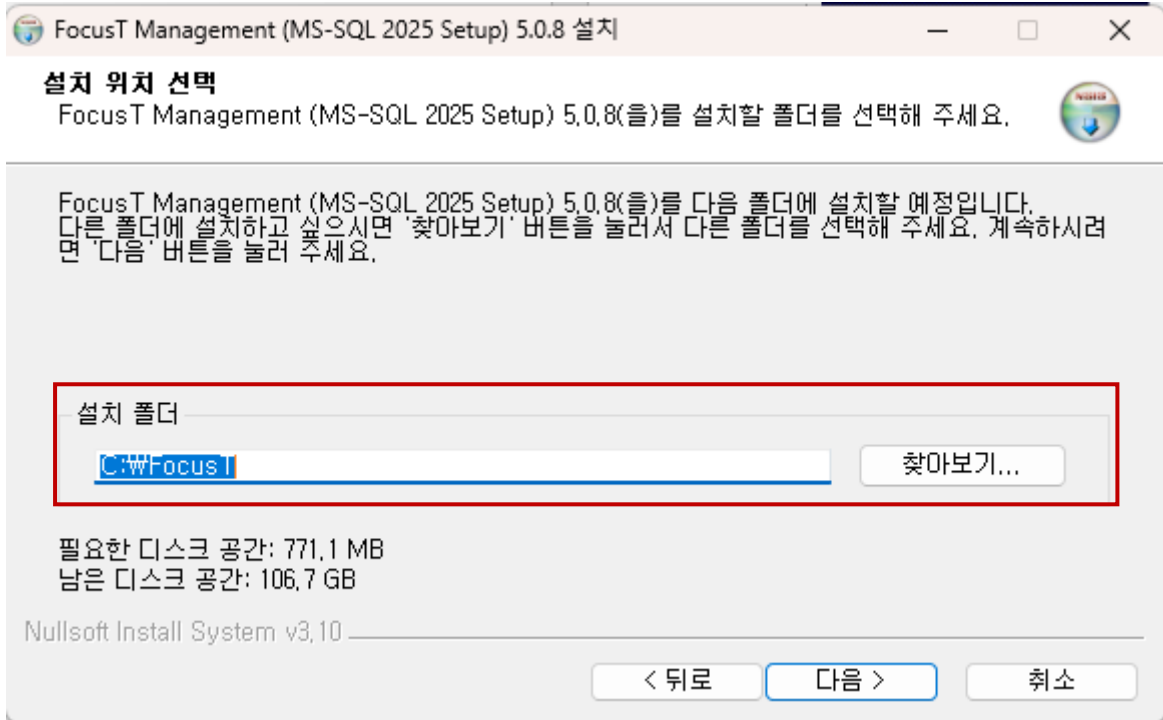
FocusT Management (MS-SQL 2025 Setup) 5.0.8 설치

설치 위치 선택
FocusT Management (MS-SQL 2025 Setup) 5,0,8(을)를 설치할 폴더를 선택해 주세요.

FocusT Management (MS-SQL 2025 Setup) 5,0,8(을)를 다음 폴더에 설치할 예정입니다. 다른 폴더에 설치하고 싶으시면 '찾아보기' 버튼을 눌러서 다른 폴더를 선택해 주세요. 계속하시려면 '다음' 버튼을 눌러 주세요.

설치 폴더
C:\FocusT
찾아보기...

필요한 디스크 공간: 771,1 MB
남은 디스크 공간: 106,7 GB

Nullsoft Install System v3,10

< 뒤로
다음 >
취소